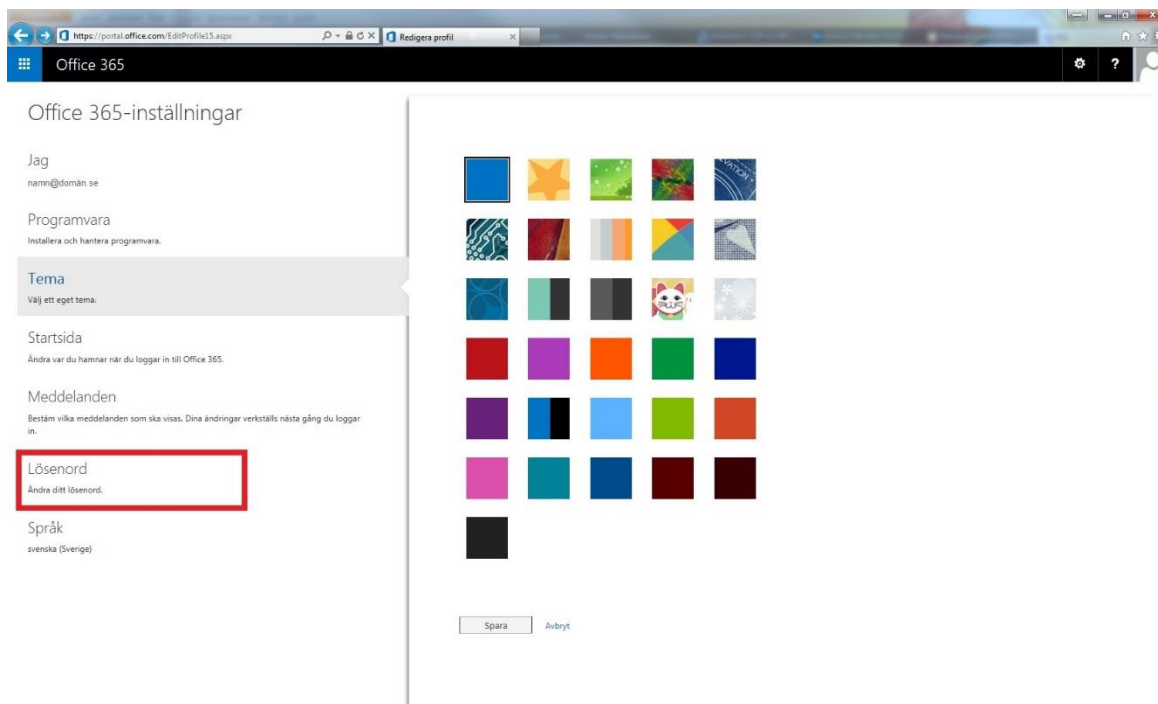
https://portal.office.com/EditProfile15.aspx

Redigera profil

Office 365

Office 365-inställningar

Jag
namn@domän.se

Programvara
Installera och hantera programvara.

Tema
Välj ett eget tema.

Startsida
Ändra var du hamnar när du loggar in till Office 365.

Meddelanden
Bestäm vilka meddelanden som ska visas. Dina ändringar verkställs nästa gång du loggar in.

Lösenord
Ändra ditt lösenord.

Språk
svenska (Sverige)

Spara
Avbryt